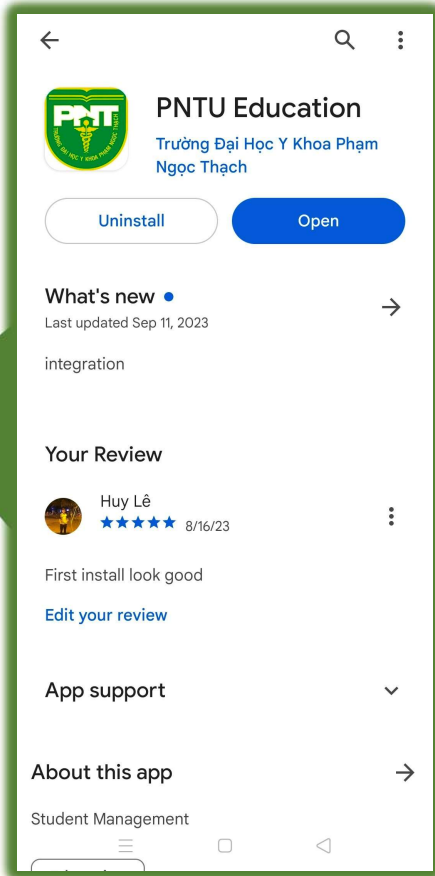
PNTU

TRƯỜNG ĐẠI HỌC Y KHOA PHẠM NGỌC THẠCH

PNTU Education

Trường Đại Học Y Khoa Phạm Ngọc Thạch

Uninstall

Open

What's new

Last updated Sep 11, 2023

integration

Your Review

Huy Lê

8/16/23

First install look good

Edit your review

App support

About this app

Student Management